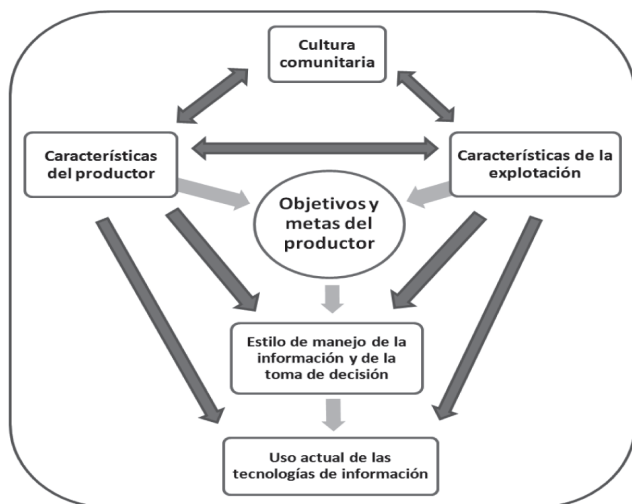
Cultura comunitaria

Características del productor

Características de la explotación

Objetivos y metas del productor

Estilo de manejo de la información y de la toma de decisión

Uso actual de las tecnologías de información